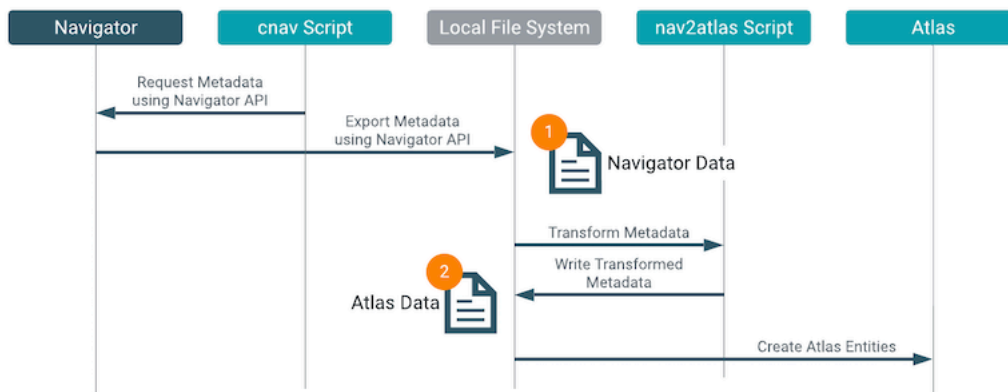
Navigator

cnav Script

Local File System

nav2atlas Script

Atlas

Request Metadata using Navigator API

Export Metadata using Navigator API

1

Navigator Data

Transform Metadata

Write Transformed Metadata

2

Atlas Data

Create Atlas Entities